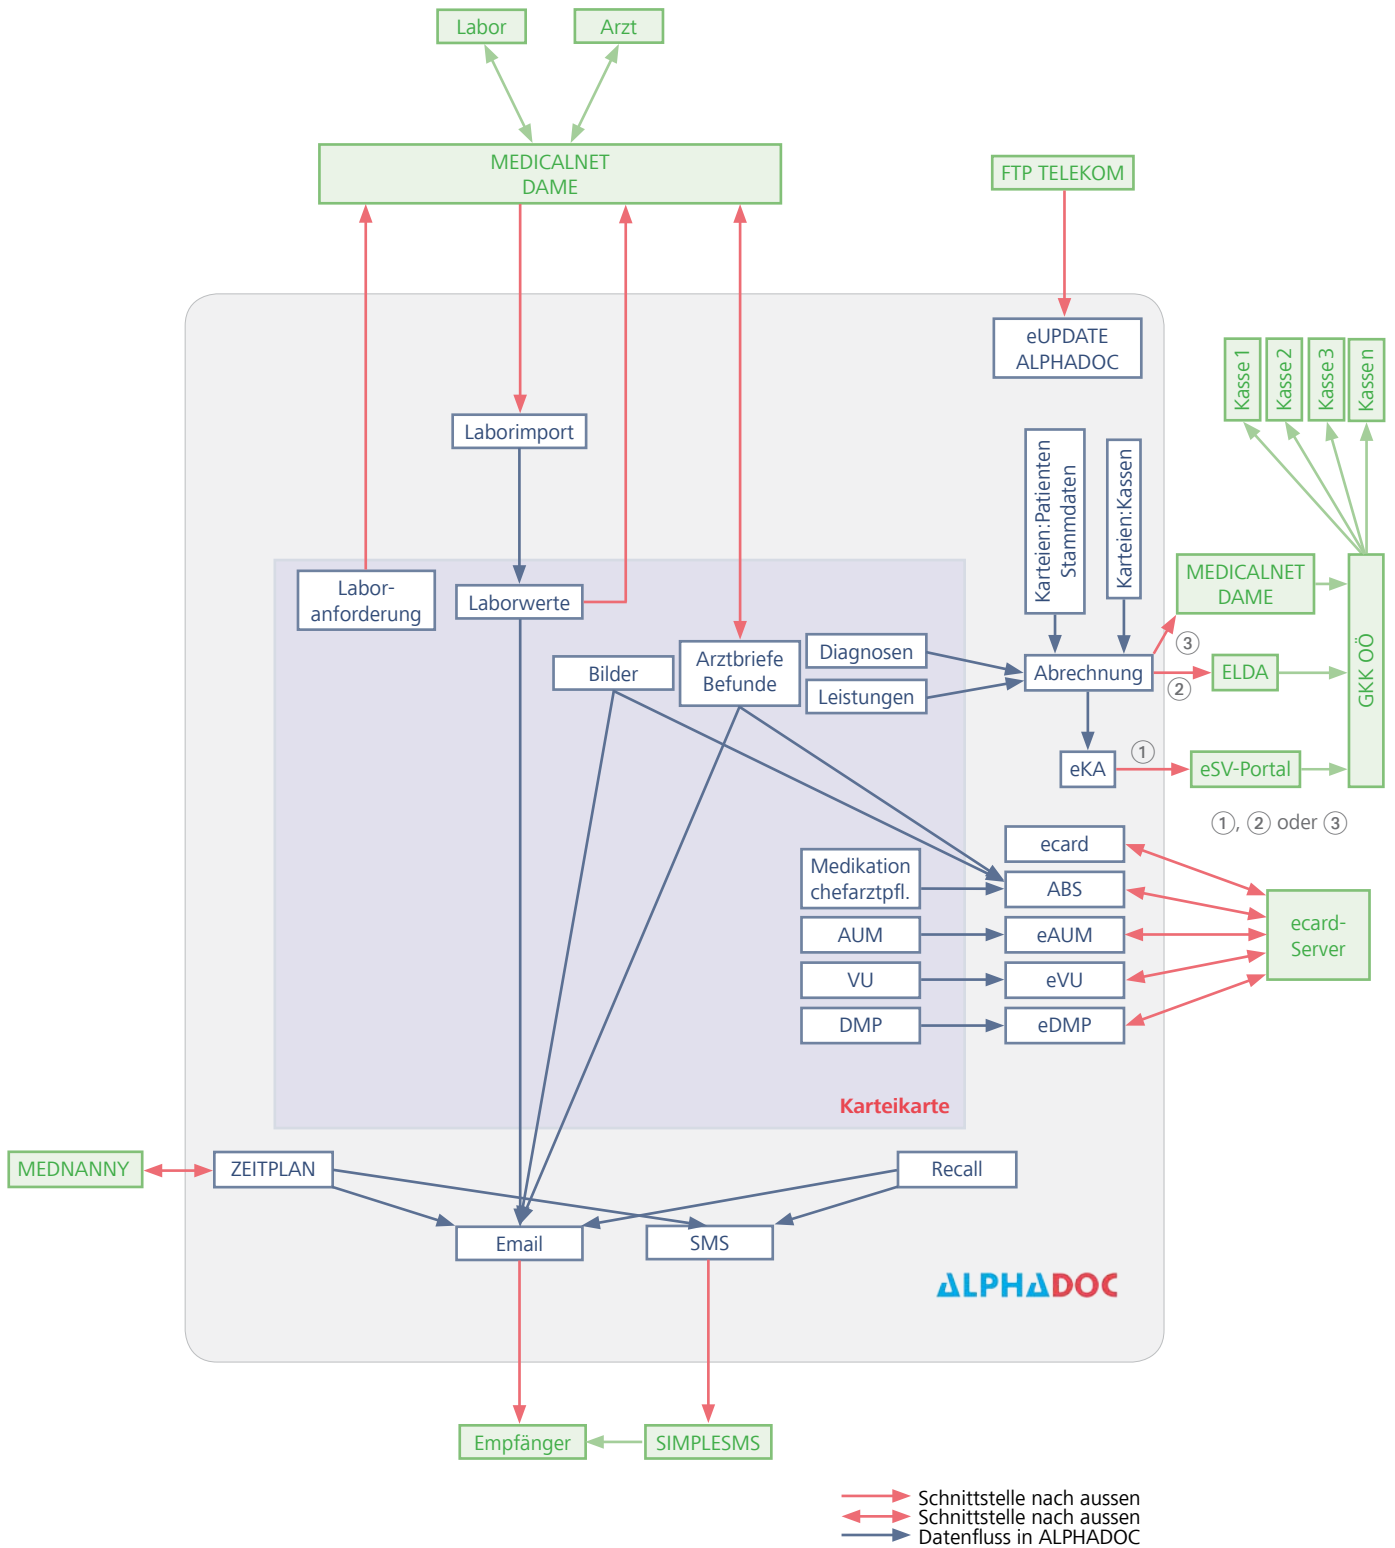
Labor

Arzt

MEDICALNET
DAME

FTP TELEKOM

eUPDATE
ALPHADOC

Kasse 1

Kasse 2

Kasse 3

Kasse n

Laborimport

Karteien:Patienten Stammdaten

Karteien:Kassen

MEDICALNET
DAME

Laboranforderung

Laborwerte

Arztbriefe
Befunde

Diagnosen

Bilder

Leistungen

Abrechnung

③

②

ELDA

GKK OÖ

eKA

①

eSV-Portal

①, ② oder ③

ecard

Medikation
chefarztpfl.

ABS

ecard-
Server

AUM

eAUM

VU

eVU

DMP

eDMP

Karteikarte

MEDNANNY

ZEITPLAN

Recall

Email

SMS

ALPHADOC

Empfänger

SIMPLESMS

Schnittstelle nach aussen
Schnittstelle nach aussen
Datenfluss in ALPHADOC